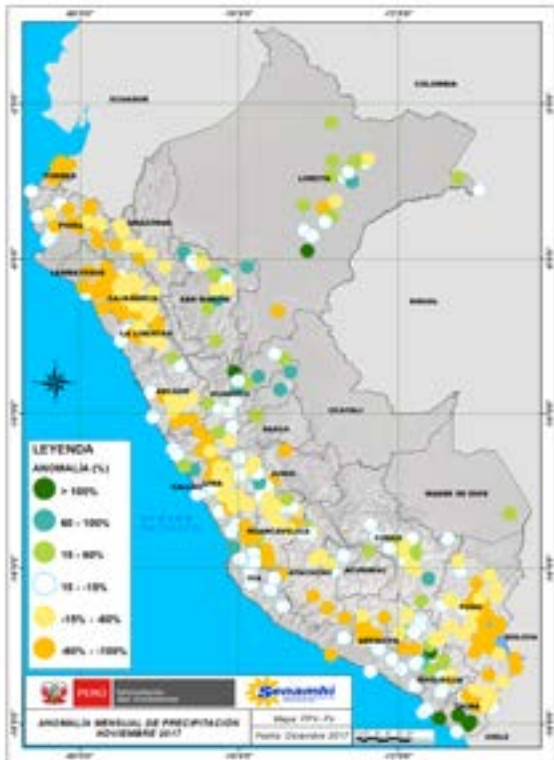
ECUADOR

COLOMBIA

TUMBES

PIURA

AMAZONAS

LORETO

LAMBAYEQUE

CAJAMARCA

SAN MARTIN

BRASIL

LA LIBERTAD

ANCASH

HUANUCO

UCAYALI

PASCO

JUNIN

LIMA

CALLAO

MADRE DE DIOS

HUANCAVELICA

ICA

AYACUCHO

APURIMAC

CUSCO

PUNO

AREQUIPA

MOQUEGUA

TACNA

BOLIVIA

CHILE

LEYENDA

ANOMALÍA (%)

> 100%

60 - 100%

15 - 60%

15 - -15%

-15% - -60%

-60% - -100%

PERÚ

Ministerio del Ambiente

Senamhi

ANOMALÍA MENSUAL DE PRECIPITACIÓN NOVIEMBRE 2017

Mapa: PP-Pe

Fecha: Diciembre 2017